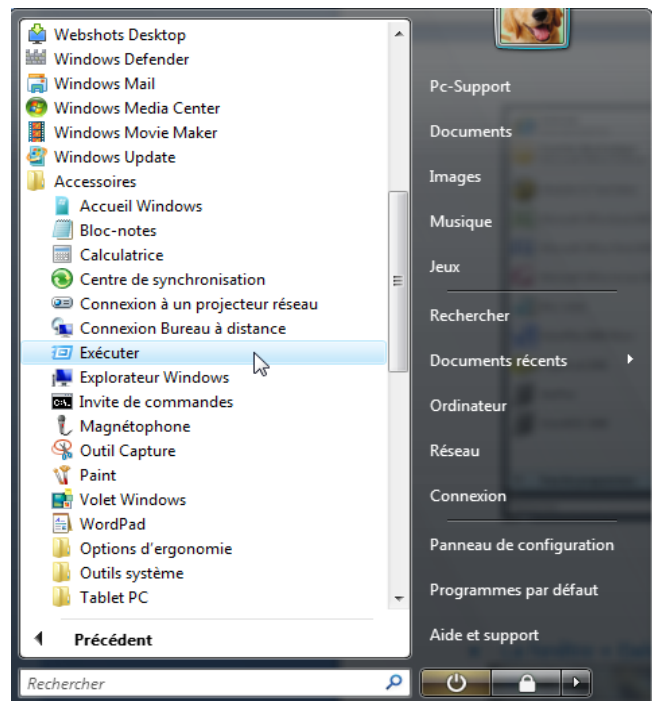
Webshots Desktop
Windows Defender
Windows Mail
Windows Media Center
Windows Movie Maker
Windows Update
Accessoires
Accueil Windows
Bloc-notes
Calculatrice
Centre de synchronisation
Connexion à un projecteur réseau
Connexion Bureau à distance
Exécuter
Explorateur Windows
Invite de commandes
Magnétophone
Outil Capture
Paint
Volet Windows
WordPad
Options d'ergonomie
Outils système
Tablet PC

Précédent

Rechercher

Pc-Support
Documents
Images
Musique
Jeux
Rechercher
Documents récents
Ordinateur
Réseau
Connexion
Panneau de configuration
Programmes par défaut
Aide et support